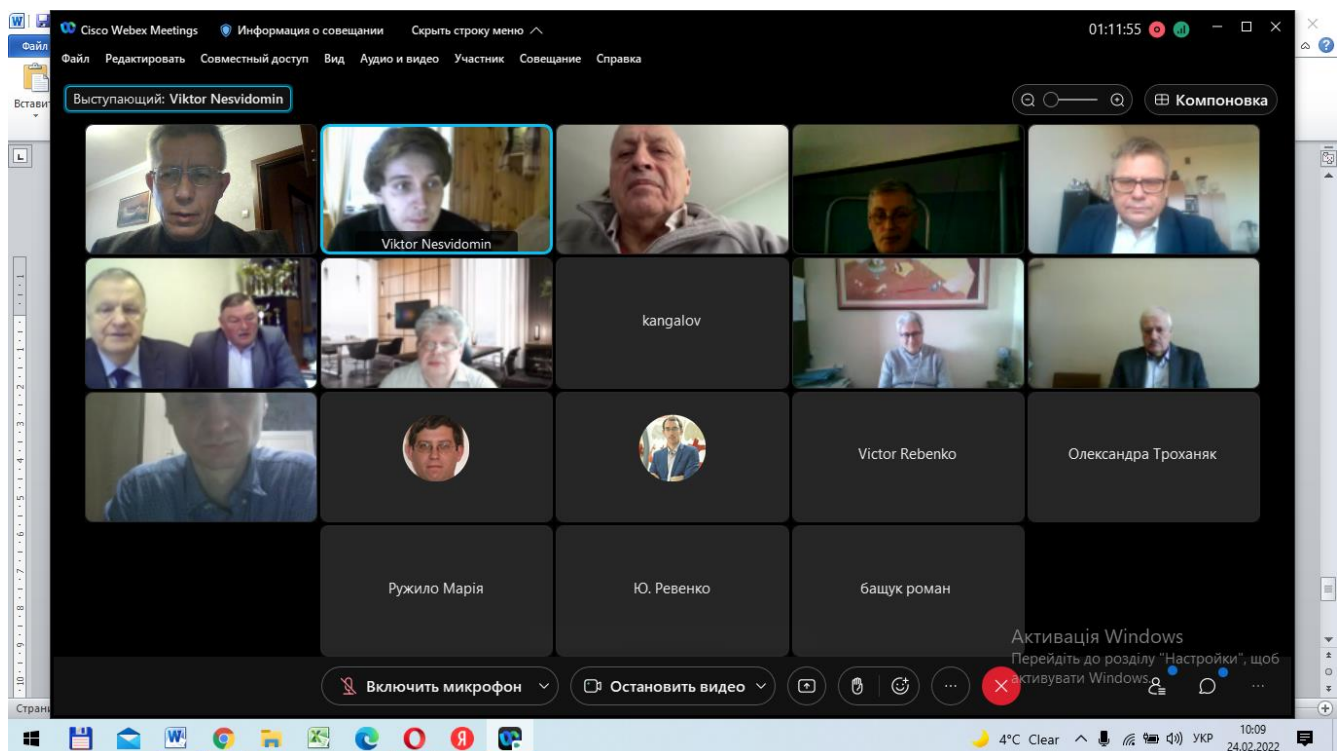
Cisco Webex Meetings   Информация о совещании   Скрыть строку меню   01:11:55

Файл   Редактировать   Совместный доступ   Вид   Аудио и видео   Участник   Совещание   Справка

Выступающий: Viktor Nesvidomin

Компоновка

Viktor Nesvidomin

kangalov

Victor Rebenko

Олександра Троханяк

Ружило Марія

Ю. Ревенко

бащук роман

Активація Windows
Перейдіть до розділу "Настройки", щоб активувати Windows.

Включить микрофон   Остановить видео

Файл   Вставит   Стран

4°C Clear   УКР   10:09   24.02.2022